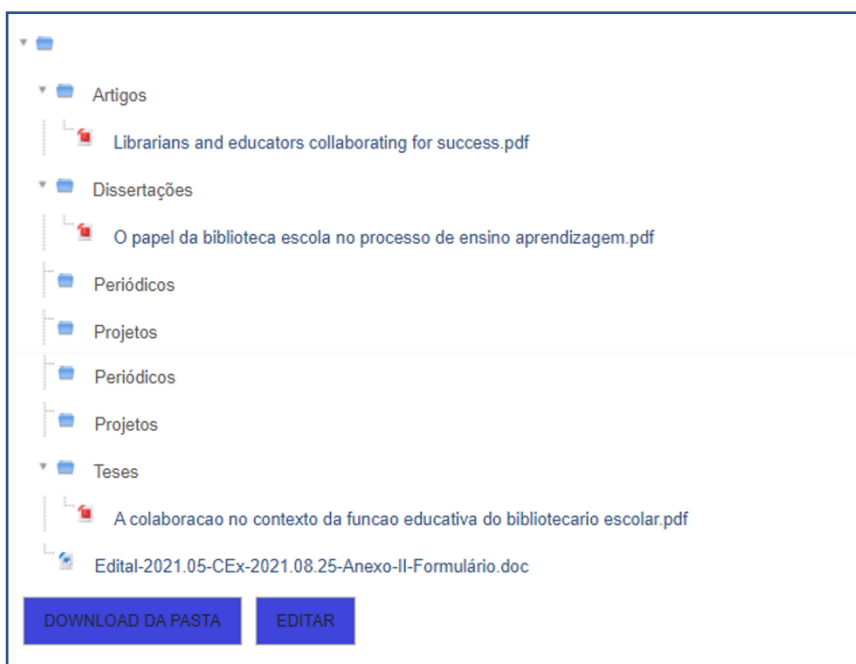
Artigos

Librarians and educators collaborating for success.pdf

Dissertações

O papel da biblioteca escola no processo de ensino aprendizagem.pdf

Periódicos

Projetos

Periódicos

Projetos

Teses

A colaboracao no contexto da funcao educativa do bibliotecario escolar.pdf

Edital-2021.05-CEx-2021.08.25-Anexo-II-Formulário.doc

DOWNLOAD DA PASTA

EDITAR